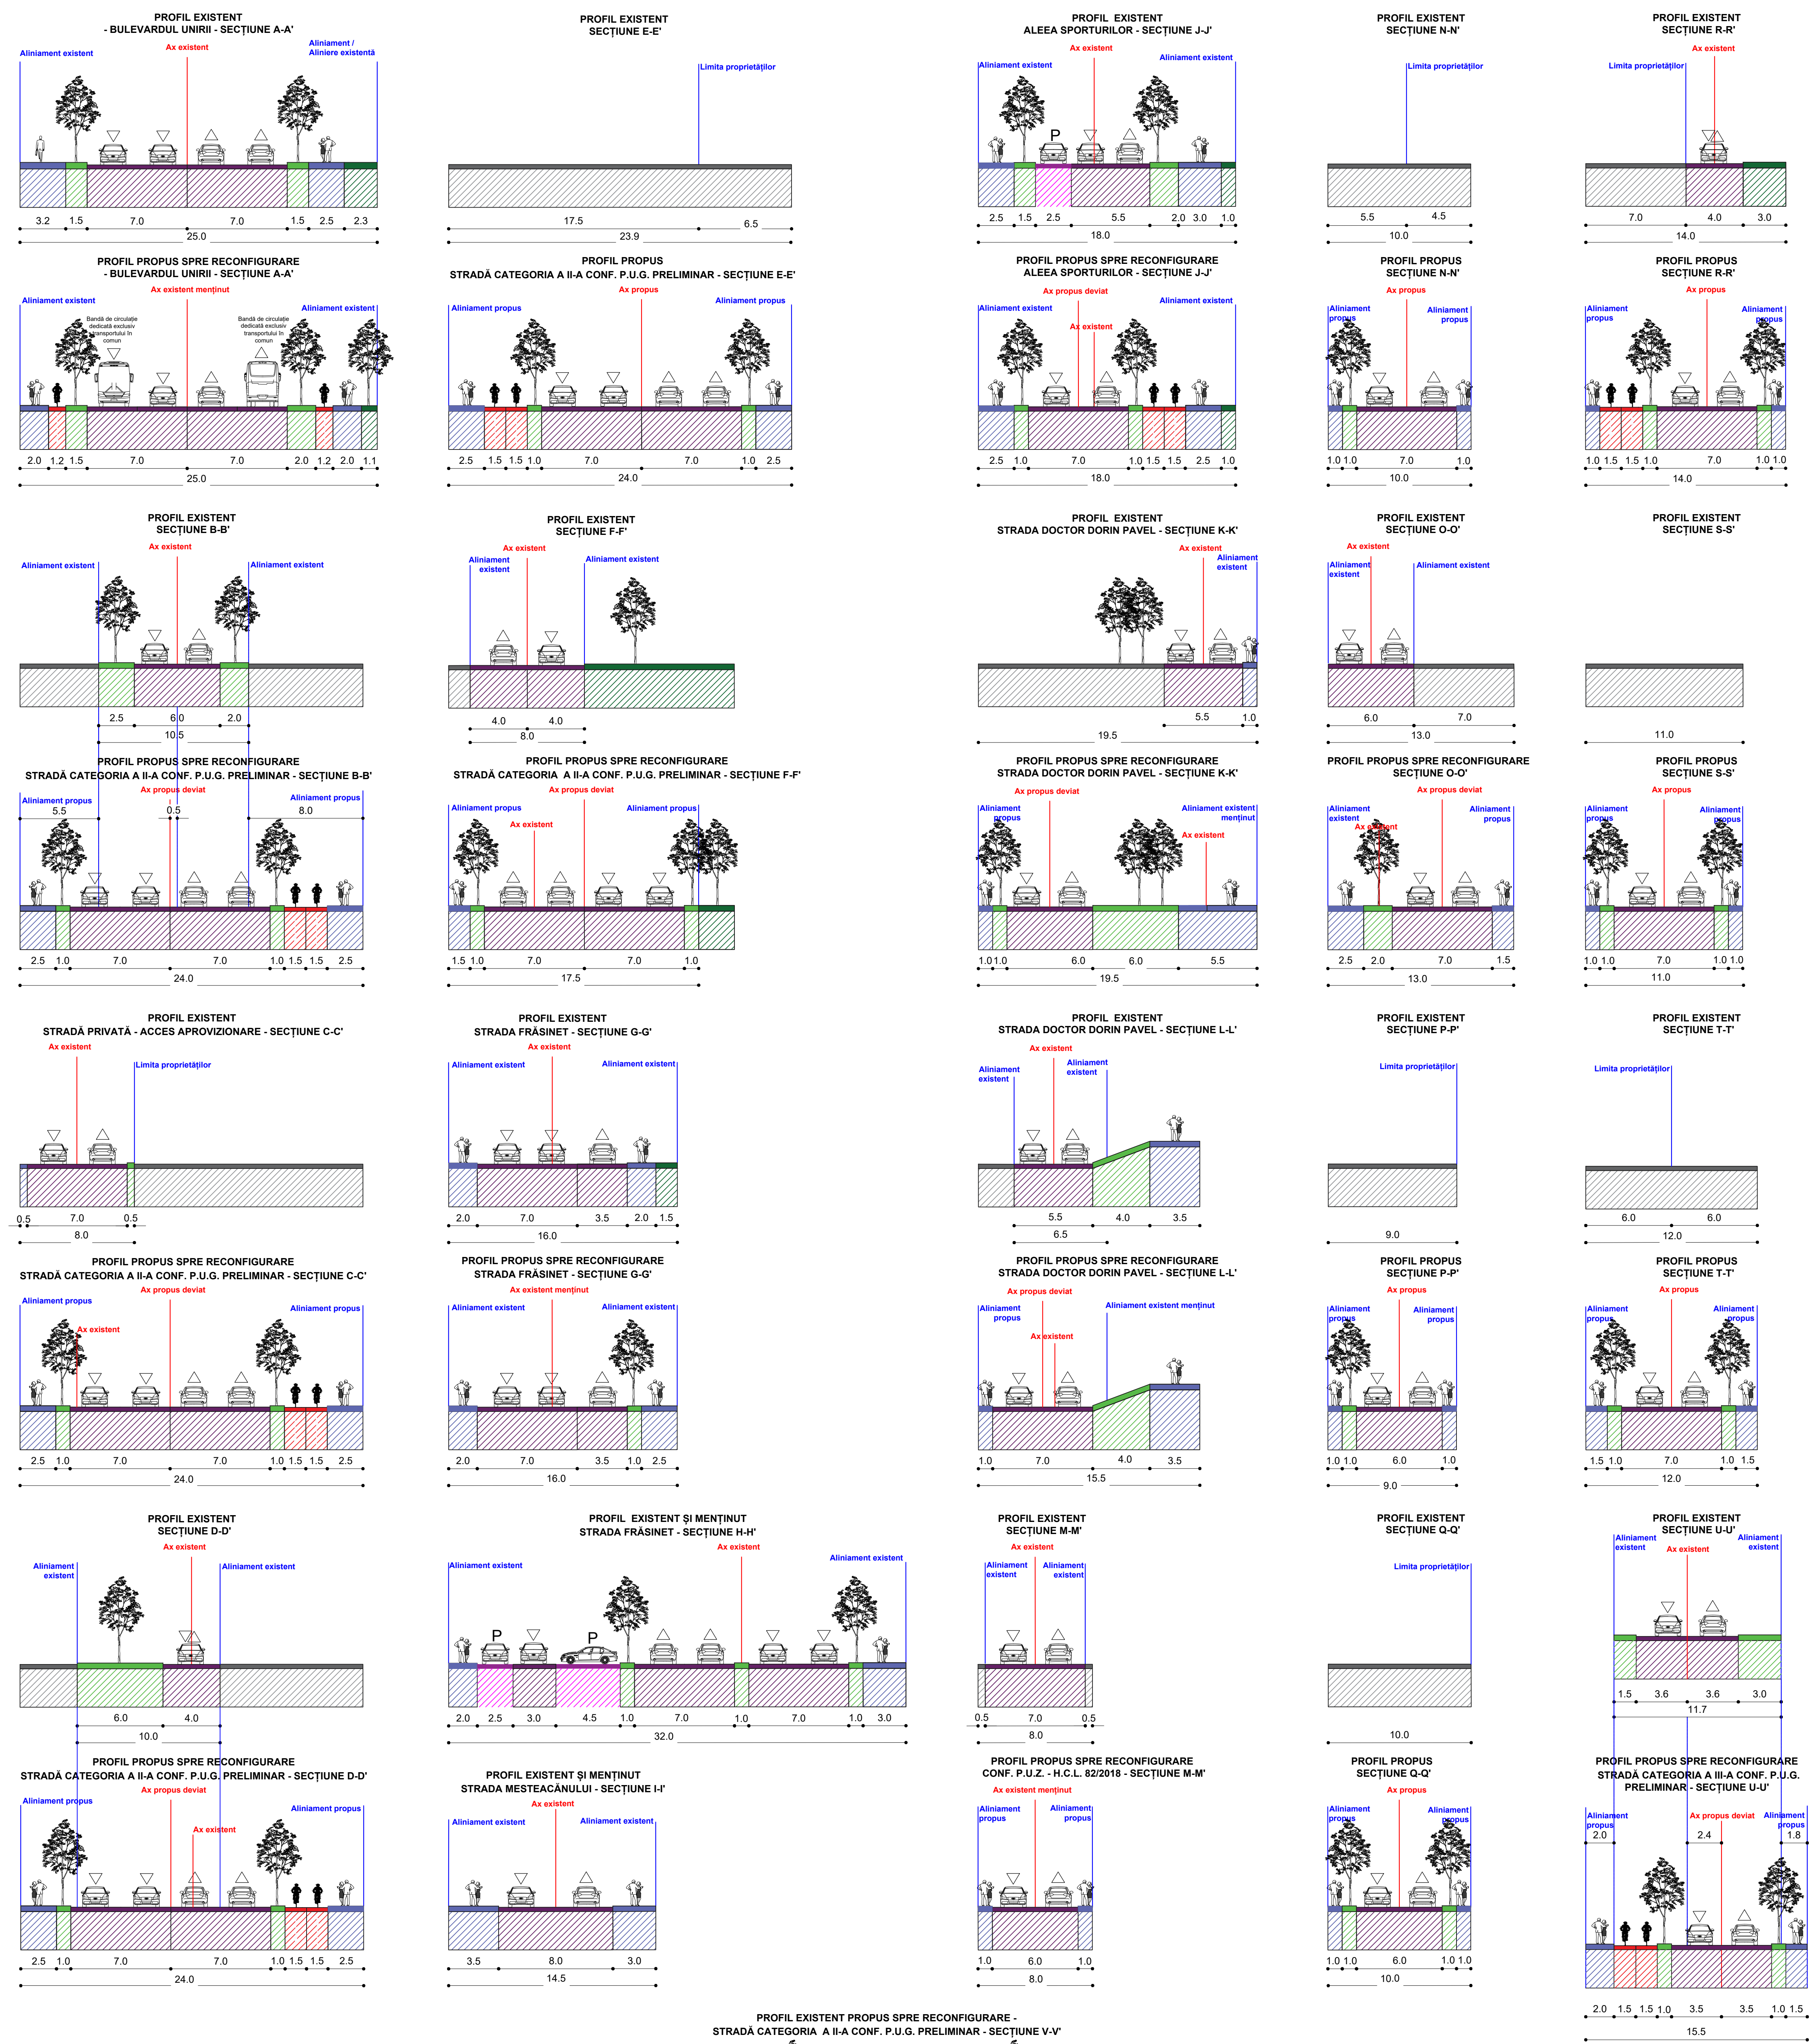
PROFIL EXISTENT
- BULEVARDUL UNIRII - SECȚIUNE A-A'
Aliniament existent
Ax existent
Aliniament / Aliniere existentă
3.2 1.5 7.0 7.0 1.5 2.5 2.3
25.0

PROFIL EXISTENT
SECȚIUNE E-E'
Limita proprietăților
17.5 6.5
23.9

PROFIL EXISTENT
ALEEA SPORTURILOR - SECȚIUNE J-J'
Ax existent
Aliniament existent
Aliniament existent
P
2.5 1.5 2.5 5.5 2.0 3.0 1.0
18.0

PROFIL EXISTENT
SECȚIUNE N-N'
Limita proprietăților
5.5 4.5
10.0

PROFIL EXISTENT
SECȚIUNE R-R'
Ax existent
Limita proprietăților
7.0 4.0 3.0
14.0

PROFIL PROPUS SPRE RECONFIGURARE
- BULEVARDUL UNIRII - SECȚIUNE A-A'
Aliniament existent
Ax existent menținut
Aliniament existent
Bandă de circulație dedicată exclusiv transportului în comun
Bandă de circulație dedicată exclusiv transportului în comun
2.0 1.2 1.5 7.0 7.0 2.0 1.2 2.0 1.1
25.0

PROFIL PROPUS
STRADĂ CATEGORIA A II-A CONF. P.U.G. PRELIMINAR - SECȚIUNE E-E'
Ax propus
Aliniament propus
Aliniament propus
2.5 1.5 1.5 1.0 7.0 7.0 1.0 2.5
24.0

PROFIL PROPUS SPRE RECONFIGURARE
ALEEA SPORTURILOR - SECȚIUNE J-J'
Ax propus deviat
Aliniament existent
Aliniament existent
Ax existent
2.5 1.0 7.0 1.0 1.5 1.5 2.5 1.0
18.0

PROFIL PROPUS
SECȚIUNE N-N'
Ax propus
Aliniament propus
Aliniament propus
1.0 1.0 7.0 1.0
10.0

PROFIL PROPUS
SECȚIUNE R-R'
Ax propus
Aliniament propus
Aliniament propus
1.0 1.5 1.5 1.0 7.0 1.0 1.0
14.0

PROFIL EXISTENT
SECȚIUNE B-B'
Ax existent
Aliniament existent
Aliniament existent
2.5 6.0 2.0
10.5

PROFIL EXISTENT
SECȚIUNE F-F'
Ax existent
Aliniament existent
Aliniament existent
4.0 4.0
8.0

PROFIL EXISTENT
STRADA DOCTOR DORIN PAVEL - SECȚIUNE K-K'
Ax existent
Aliniament existent
5.5 1.0
19.5

PROFIL EXISTENT
SECȚIUNE O-O'
Ax existent
Aliniament existent
Aliniament existent
6.0 7.0
13.0

PROFIL EXISTENT
SECȚIUNE S-S'
11.0

PROFIL PROPUS SPRE RECONFIGURARE
STRADĂ CATEGORIA A II-A CONF. P.U.G. PRELIMINAR - SECȚIUNE B-B'
Ax propus deviat
Aliniament propus
Aliniament propus
5.5 0.5 8.0
2.5 1.0 7.0 7.0 1.0 1.5 1.5 2.5
24.0

PROFIL PROPUS SPRE RECONFIGURARE
STRADĂ CATEGORIA A II-A CONF. P.U.G. PRELIMINAR - SECȚIUNE F-F'
Ax propus deviat
Aliniament propus
Aliniament propus
Ax existent
1.5 1.0 7.0 7.0 1.0
17.5

PROFIL PROPUS SPRE RECONFIGURARE
STRADA DOCTOR DORIN PAVEL - SECȚIUNE K-K'
Ax propus deviat
Aliniament propus
Aliniament existent menținut
Ax existent
1.0 1.0 6.0 6.0 5.5
19.5

PROFIL PROPUS SPRE RECONFIGURARE
SECȚIUNE O-O'
Ax propus deviat
Aliniament existent
Aliniament propus
Ax existent
2.5 2.0 7.0 1.5
13.0

PROFIL PROPUS
SECȚIUNE S-S'
Ax propus
Aliniament propus
Aliniament propus
1.0 1.0 7.0 1.0 1.0
11.0

PROFIL EXISTENT
STRADĂ PRIVATĂ - ACCES APROVIZIONARE - SECȚIUNE C-C'
Ax existent
Limita proprietăților
0.5 7.0 0.5
8.0

PROFIL EXISTENT
STRADA FRĂSINET - SECȚIUNE G-G'
Ax existent
Aliniament existent
Aliniament existent
2.0 7.0 3.5 2.0 1.5
16.0

PROFIL EXISTENT
STRADA DOCTOR DORIN PAVEL - SECȚIUNE L-L'
Ax existent
Aliniament existent
Aliniament existent
5.5 4.0 3.5
6.5

PROFIL EXISTENT
SECȚIUNE P-P'
Limita proprietăților
9.0

PROFIL EXISTENT
SECȚIUNE T-T'
Limita proprietăților
6.0 6.0
12.0

PROFIL PROPUS SPRE RECONFIGURARE
STRADĂ CATEGORIA A II-A CONF. P.U.G. PRELIMINAR - SECȚIUNE C-C'
Ax propus deviat
Aliniament propus
Aliniament propus
Ax existent
2.5 1.0 7.0 7.0 1.0 1.5 1.5 2.5
24.0

PROFIL PROPUS SPRE RECONFIGURARE
STRADA FRĂSINET - SECȚIUNE G-G'
Ax existent menținut
Aliniament existent
Aliniament existent
2.0 7.0 3.5 1.0 2.5
16.0

PROFIL PROPUS SPRE RECONFIGURARE
STRADA DOCTOR DORIN PAVEL - SECȚIUNE L-L'
Ax propus deviat
Aliniament propus
Aliniament existent menținut
Ax existent
1.0 7.0 4.0 3.5
15.5

PROFIL PROPUS
SECȚIUNE P-P'
Ax propus
Aliniament propus
Aliniament propus
1.0 1.0 6.0 1.0
9.0

PROFIL PROPUS
SECȚIUNE T-T'
Ax propus
Aliniament propus
Aliniament propus
1.5 1.0 7.0 1.0 1.5
12.0

PROFIL EXISTENT
SECȚIUNE D-D'
Ax existent
Aliniament existent
Aliniament existent
6.0 4.0
10.0

PROFIL EXISTENT ȘI MENȚINUT
STRADA FRĂSINET - SECȚIUNE H-H'
Ax existent
Aliniament existent
Aliniament existent
P P
2.0 2.5 3.0 4.5 1.0 7.0 1.0 7.0 1.0 3.0
32.0

PROFIL EXISTENT
SECȚIUNE M-M'
Ax existent
Aliniament existent
Aliniament existent
0.5 7.0 0.5
8.0

PROFIL EXISTENT
SECȚIUNE Q-Q'
Limita proprietăților
10.0

PROFIL EXISTENT
SECȚIUNE U-U'
Aliniament existent
Ax existent
Aliniament existent
1.5 3.6 3.6 3.0
11.7

PROFIL PROPUS SPRE RECONFIGURARE
STRADĂ CATEGORIA A II-A CONF. P.U.G. PRELIMINAR - SECȚIUNE D-D'
Ax propus deviat
Aliniament propus
Aliniament propus
Ax existent
2.5 1.0 7.0 7.0 1.0 1.5 1.5 2.5
24.0

PROFIL EXISTENT ȘI MENȚINUT
STRADA MESTEACĂNULUI - SECȚIUNE I-I'
Ax existent
Aliniament existent
Aliniament existent
3.5 8.0 3.0
14.5

PROFIL PROPUS SPRE RECONFIGURARE
CONF. P.U.Z. - H.C.L. 82/2018 - SECȚIUNE M-M'
Ax existent menținut
Aliniament propus
Aliniament propus
1.0 6.0 1.0
8.0

PROFIL PROPUS
SECȚIUNE Q-Q'
Ax propus
Aliniament propus
Aliniament propus
1.0 1.0 6.0 1.0 1.0
10.0

PROFIL PROPUS SPRE RECONFIGURARE
STRADĂ CATEGORIA A III-A CONF. P.U.G. PRELIMINAR - SECȚIUNE U-U'
Aliniament propus
Ax propus deviat
Aliniament propus
2.0 2.4 1.8
2.0 1.5 1.5 1.0 3.5 3.5 1.0 1.5
15.5

PROFIL EXISTENT PROPUS SPRE RECONFIGURARE -
STRADĂ CATEGORIA A II-A CONF. P.U.G. PRELIMINAR - SECȚIUNE V-V'